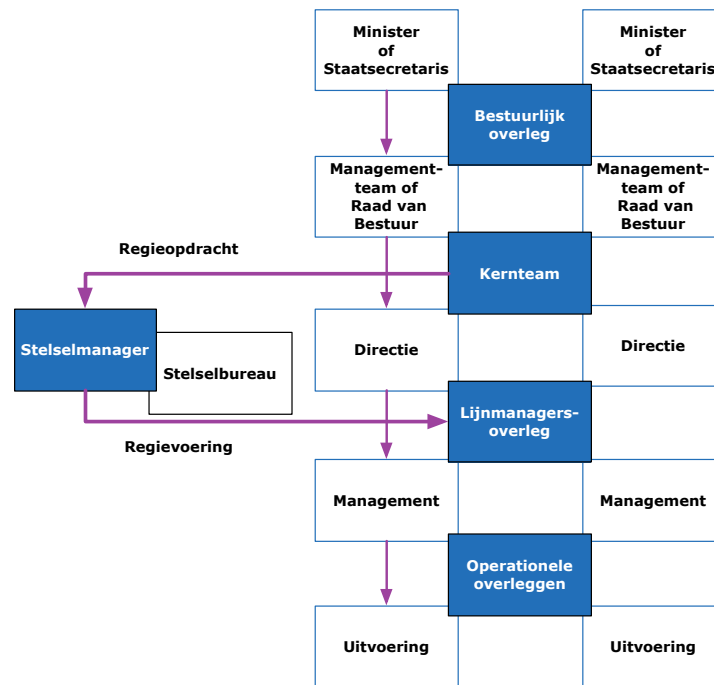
Minister of Staatsecretaris

Minister of Staatsecretaris

Bestuurlijk overleg

Management-team of Raad van Bestuur

Management-team of Raad van Bestuur

Regieopdracht

Kernteam

Stelselmanager

Stelselbureau

Directie

Directie

Lijnmanagers-overleg

Regievoering

Management

Management

Operationele overleggen

Uitvoering

Uitvoering